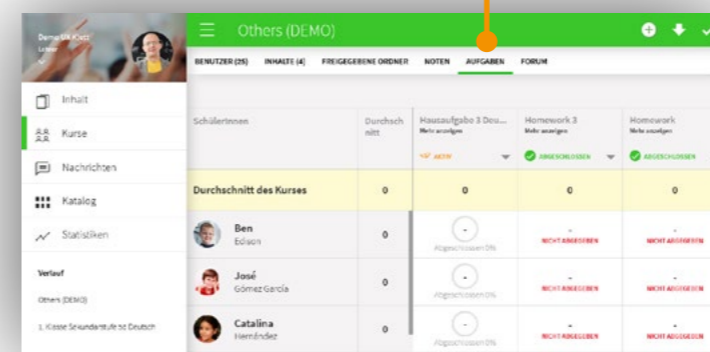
Demo UK Klatz
Lehrer

Inhalt
Kurse
Nachrichten
Katalog
Statistiken

Verlauf
Others (DEMO)
1. Klasse Sekundarstufe 3d Deutsch

Others (DEMO)

BENUTZER (25) INHALTE (4) FREIGEGEBENE ORDNER NOTEN AUFGABEN FORUM

| SchülerInnen | Durchschnitt | Hausaufgabe 3 Deu... Mehr anzeigen AKTIV | Homework 3 Mehr anzeigen ABGESCHLOSSEN | Homework Mehr anzeigen ABGESCHLOSSEN |
|---|---|---|---|---|
| Durchschnitt des Kurses | 0 | 0 | 0 | 0 |
| Ben Edison | 0 | - Abgeschlossen 0% | - NICHT ABGEGEBEN | - NICHT ABGEGEBEN |
| José Gómez García | 0 | - Abgeschlossen 0% | - NICHT ABGEGEBEN | - NICHT ABGEGEBEN |
| Catalina Hernández | 0 | - Abgeschlossen 0% | - NICHT ABGEGEBEN | - NICHT ABGEGEBEN |